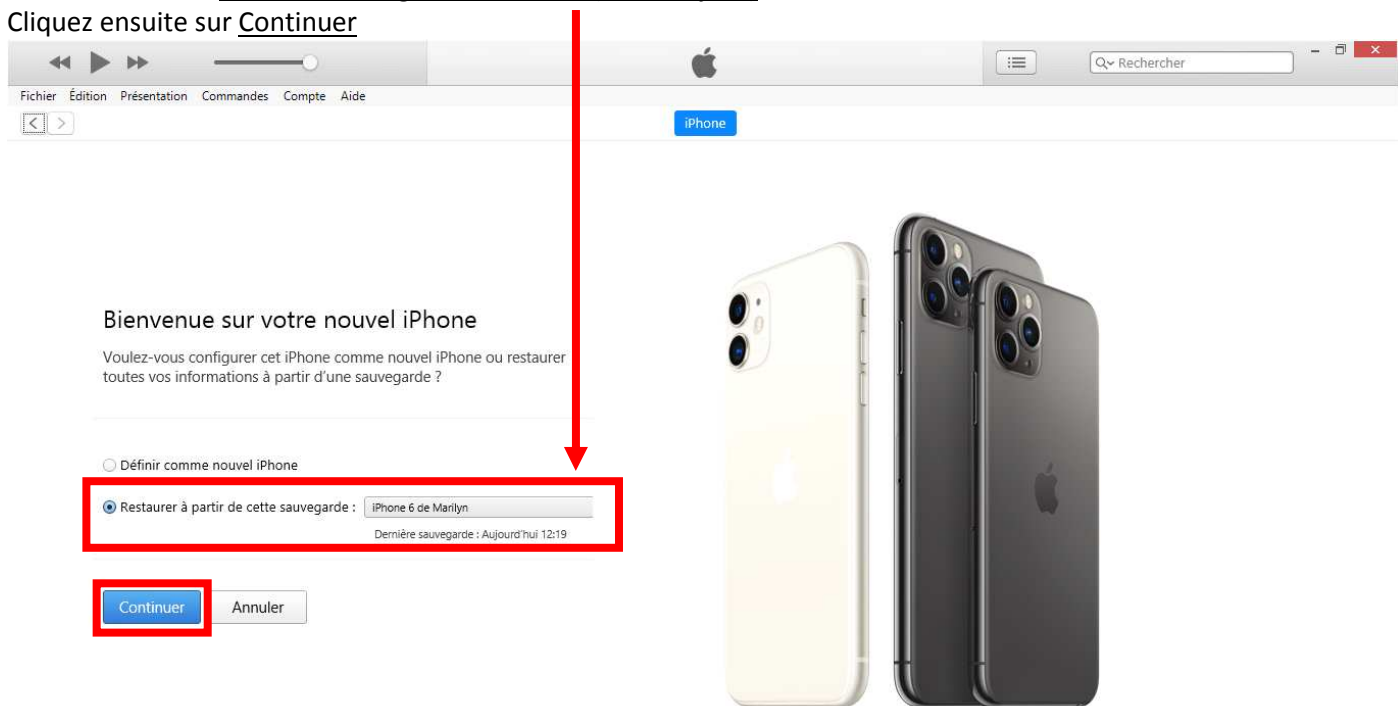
Cliquez ensuite sur Continuer

Rechercher

Fichier Édition Présentation Commandes Compte Aide

iPhone

Bienvenue sur votre nouvel iPhone

Voulez-vous configurer cet iPhone comme nouvel iPhone ou restaurer toutes vos informations à partir d'une sauvegarde ?

Définir comme nouvel iPhone

Restaurer à partir de cette sauvegarde : iPhone 6 de Marilyn

Dernière sauvegarde : Aujourd'hui 12:19

Continuer Annuler